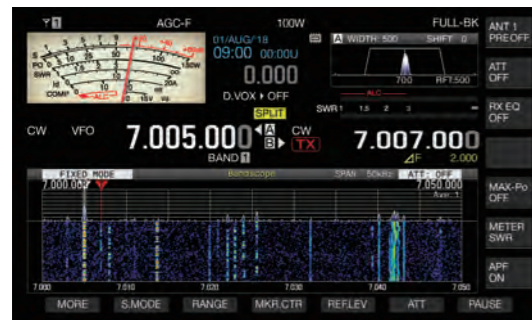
AGC-F 100W FULL-BK

01/AUG/18
09:00 00:0U
0.000
D.VOX ▸ OFF

A WIDTH 500 SHIFT 0
700 RFT 500

ANT 1
PRE OFF

ATT
OFF

RX EQ
OFF

SPLIT
SWR 1 1.5 2 3 ∞

CW VFO 7.005.000 A B CW TX 7.007.000
BAND 1 ΔF 2.000

FIXED MODE Bandscope SPAN 50kHz ATT: OFF
7.000.000 7.050.000
Ave: 1

MAX-Po
OFF

METER
SWR

APF
ON

7.000 7.010 7.020 7.030 7.040 7.050

MORE S.MODE RANGE MKR.CTR REF.LEV ATT PAUSE